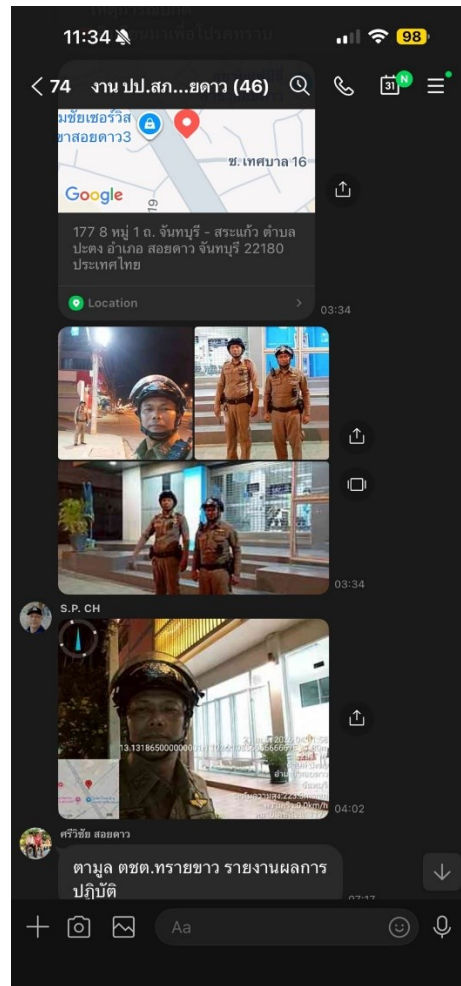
11:34

98

< 74 งาน ปป.สภ...ยดาว (46)

31

มชัยเซอร์วิส
ขาสอยดาว3

ซ. เทศบาล 16

Google

177 8 หมู่ 1 ถ. จันทบุรี - สระแก้ว ตำบล ปะตง อำเภอ สอยดาว จันทบุรี 22180 ประเทศไทย

Location

03:34

03:34

S.P. CH

13.1318650000000

04:02

ศรีวิชัย สอยดาว

ตามูล ตชต.ทรายขาว รายงานผลการปฏิบัติ

Aa